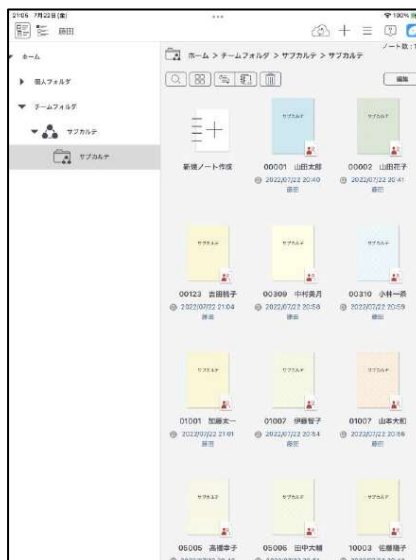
21:05 7月22日(金)
100%
藤田
ノート数:
ホーム > チームフォルダ > サブカルテ > サブカルテ
編集
ホーム
個人フォルダ
チームフォルダ
サブカルテ
サブカルテ
新規ノート作成
サブカルテ
00001 山田太郎
2022/07/22 20:40
藤田
サブカルテ
00002 山田花子
2022/07/22 20:41
藤田
サブカルテ
00123 吉田龍子
2022/07/22 21:04
藤田
サブカルテ
00309 中村美月
2022/07/22 20:58
藤田
サブカルテ
00310 小林一路
2022/07/22 20:59
藤田
サブカルテ
01001 加藤太一
2022/07/22 21:01
藤田
サブカルテ
01007 伊藤智子
2022/07/22 20:54
藤田
サブカルテ
01007 山本大和
2022/07/22 20:56
藤田
サブカルテ
05005 高橋幸子
サブカルテ
05006 田中大輔
サブカルテ
10003 佐藤瑞子